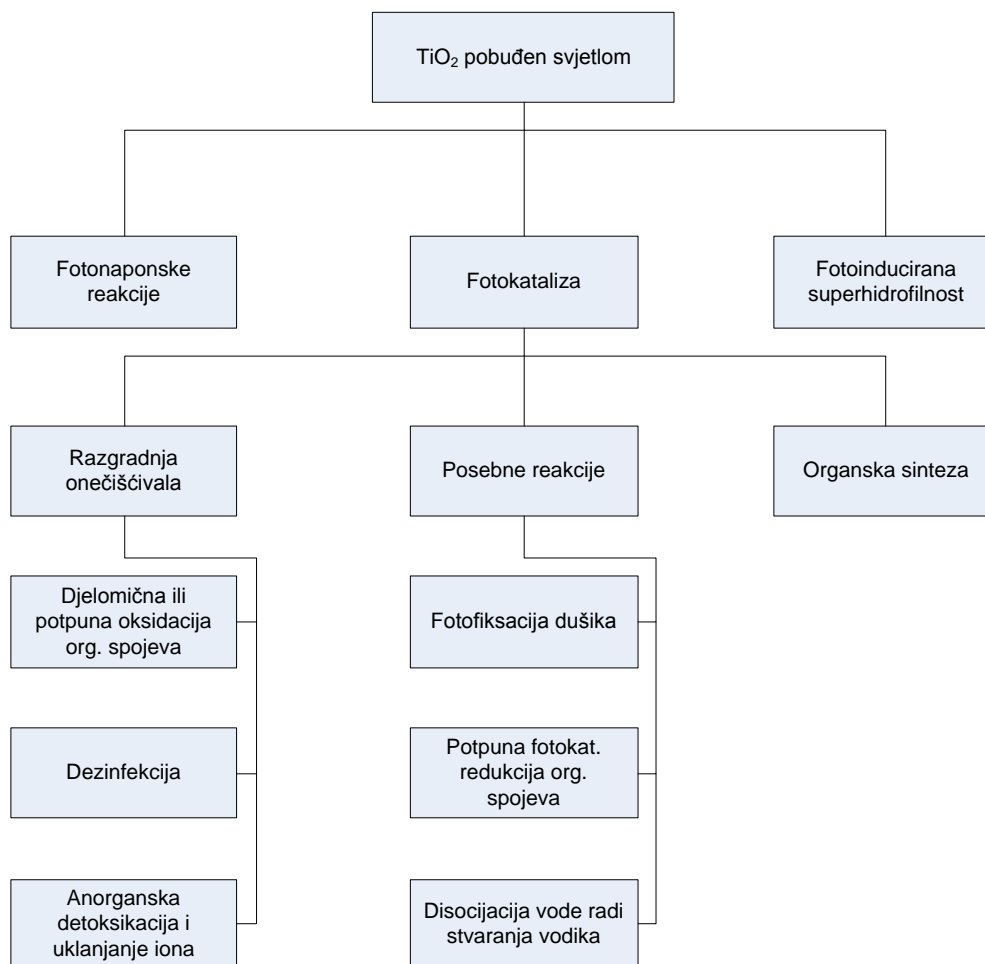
$TiO_2$ pobuđen svjetlom

Fotonaponske reakcije

Fotokataliza

Fotoinducirana superhidrofilnost

Razgradnja onečišćivala

Posebne reakcije

Organska sinteza

Djelomična ili potpuna oksidacija org. spojeva

Dezinfekcija

Anorganska detoksikacija i uklanjanje iona

Fotofiksacija dušika

Potpuna fotokat. redukcija org. spojeva

Disocijacija vode radi stvaranja vodika